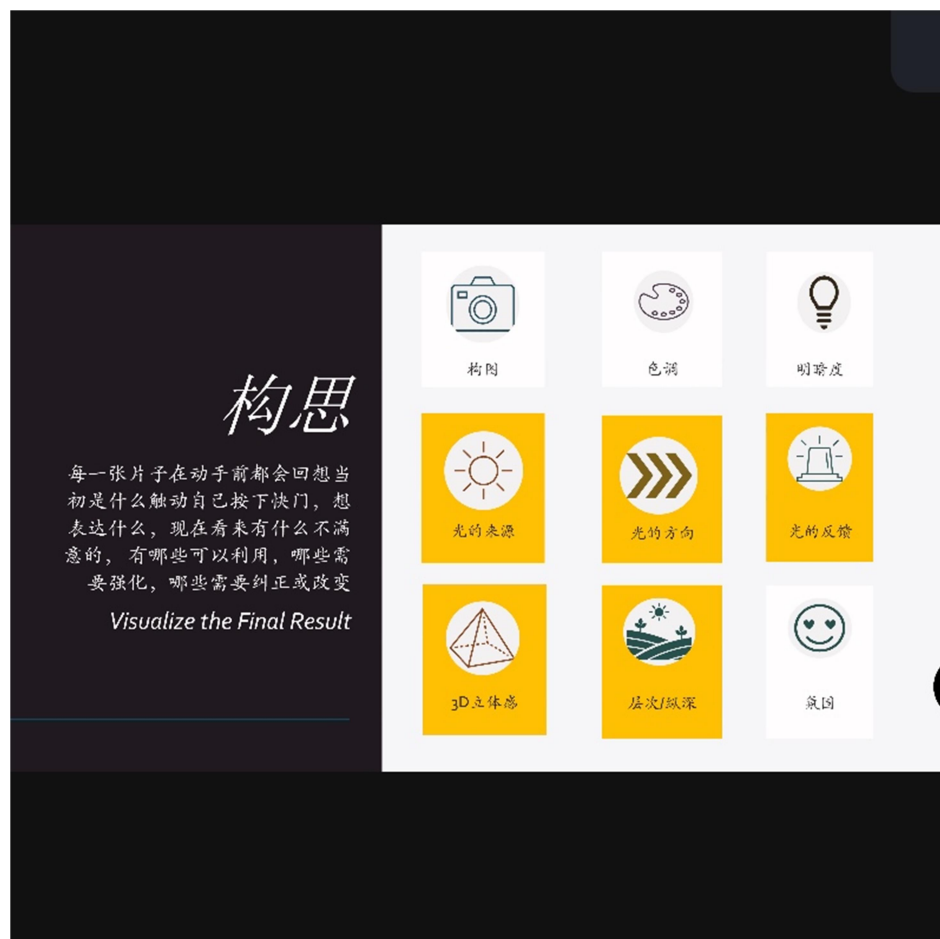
构思

每一张片子在动手前都会回想当初是什么触动自己按下快门，想表达什么，现在看来有什么不满意的，有哪些可以利用，哪些需要强化，哪些需要纠正或改变

Visualize the Final Result

构图

色调

明暗度

光的来源

光的方向

光的反馈

3D立体感

层次/纵深

氛围